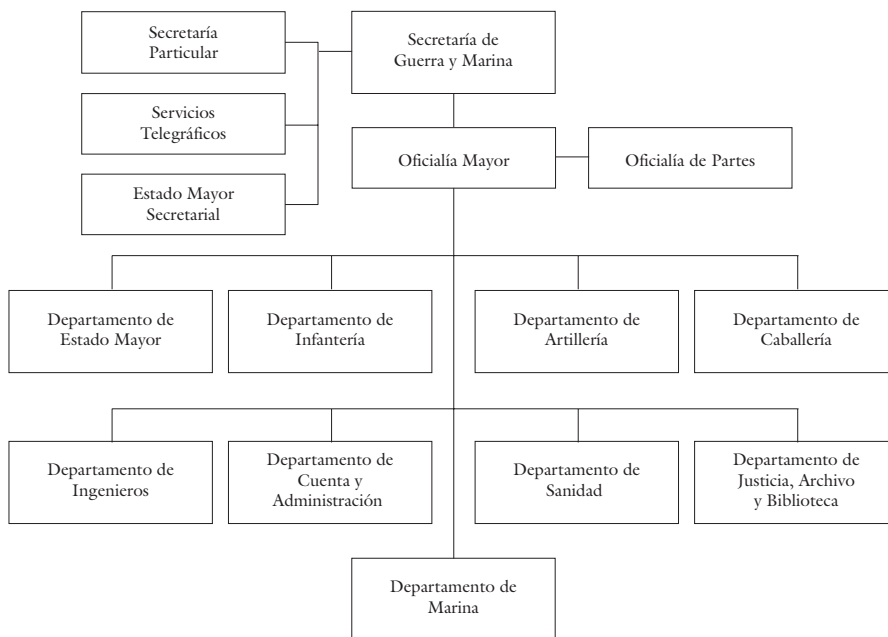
Secretaría Particular

Servicios Telegráficos

Estado Mayor Secretarial

Secretaría de Guerra y Marina

Oficialía Mayor

Oficialía de Partes

Departamento de Estado Mayor

Departamento de Infantería

Departamento de Artillería

Departamento de Caballería

Departamento de Ingenieros

Departamento de Cuenta y Administración

Departamento de Sanidad

Departamento de Justicia, Archivo y Biblioteca

Departamento de Marina